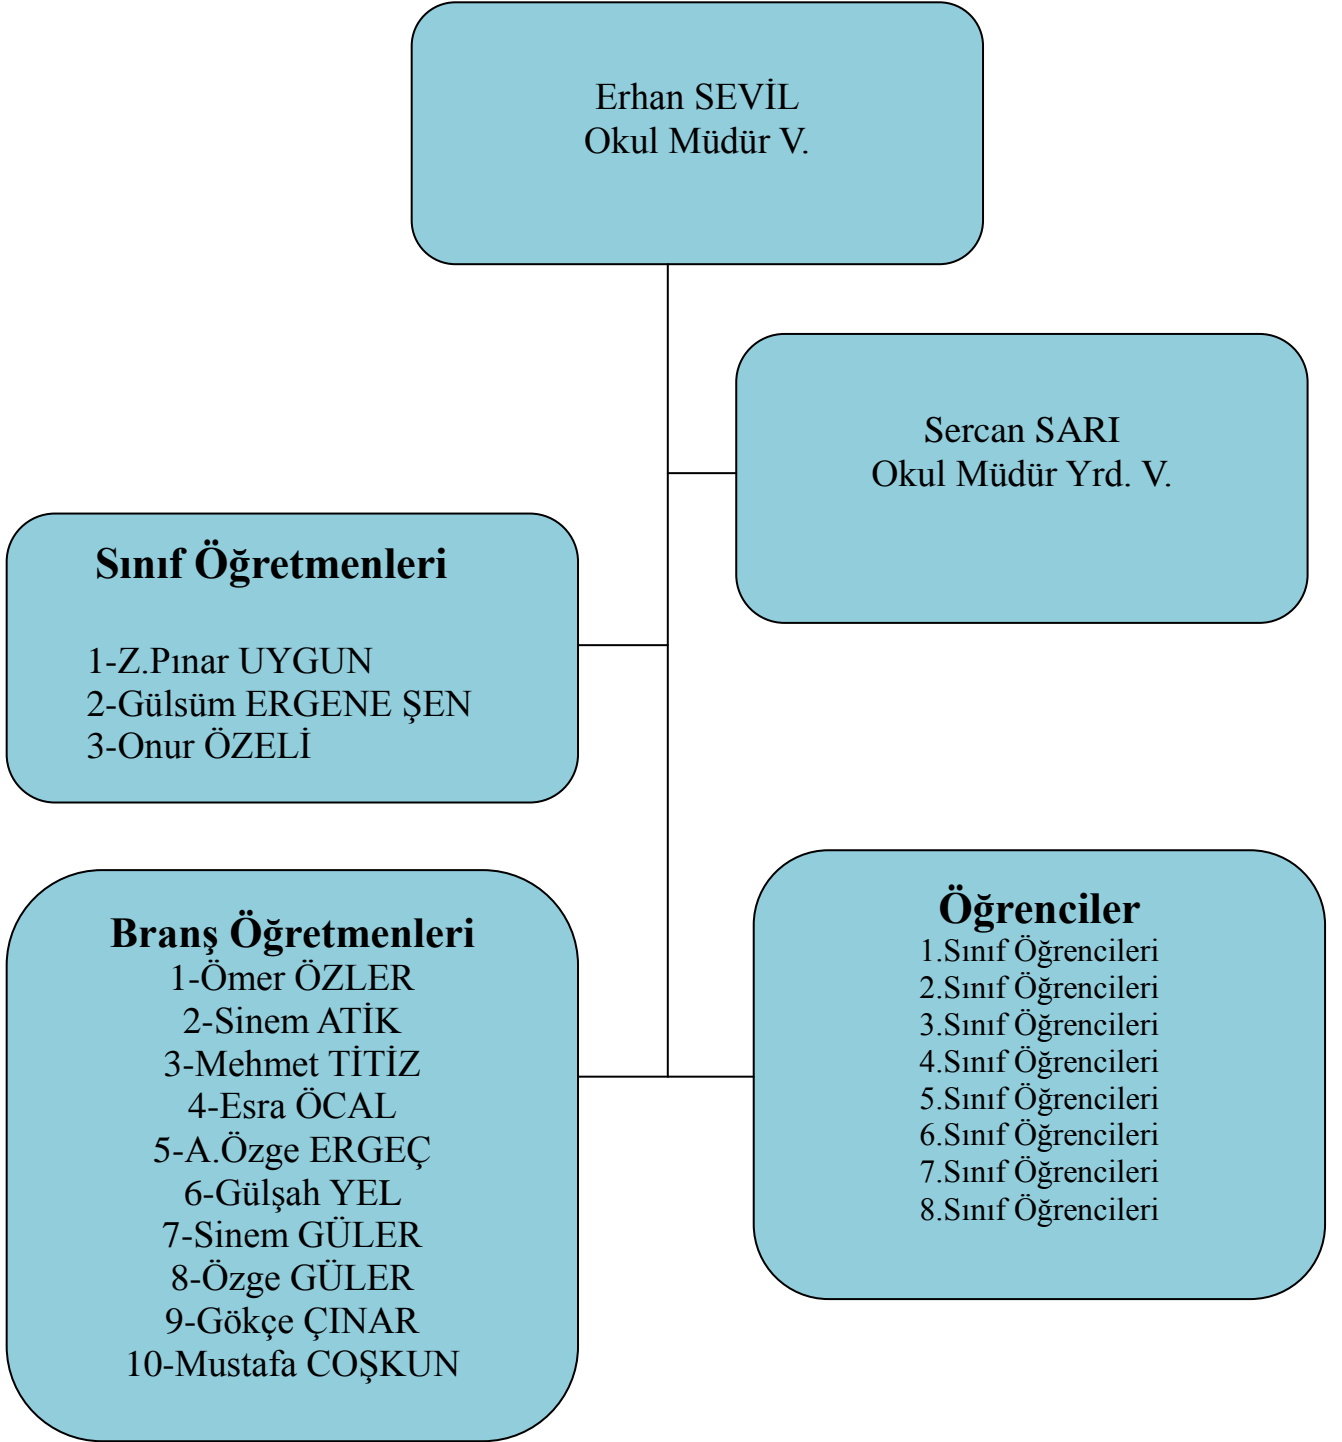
Erhan SEVİL
Okul Müdür V.

Sercan SARI
Okul Müdür Yrd. V.

**Sınıf Öğretmenleri**

1-Z.Pınar UYGUN
2-Gülsüm ERGENE ŞEN
3-Onur ÖZELİ

**Branş Öğretmenleri**
1-Ömer ÖZLER
2-Sinem ATİK
3-Mehmet TİTİZ
4-Esra ÖCAL
5-A.Özge ERGEÇ
6-Gülşah YEL
7-Sinem GÜLER
8-Özge GÜLER
9-Gökçe ÇINAR
10-Mustafa COŞKUN

**Öğrenciler**
1.Sınıf Öğrencileri
2.Sınıf Öğrencileri
3.Sınıf Öğrencileri
4.Sınıf Öğrencileri
5.Sınıf Öğrencileri
6.Sınıf Öğrencileri
7.Sınıf Öğrencileri
8.Sınıf Öğrencileri